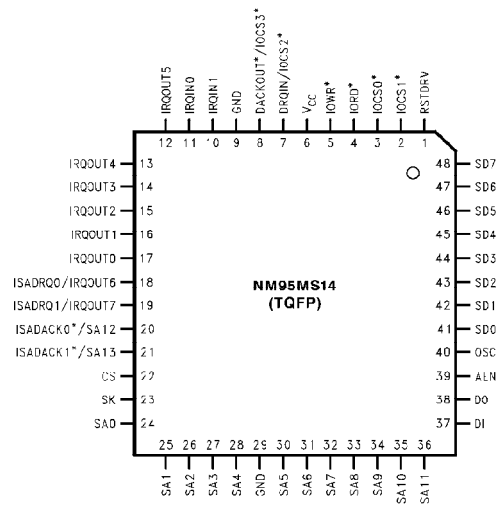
IRQOUT5 IRQIN0 IRQIN1 GND DACKOUT*/IOCS3* DRQIN/IOCS2* $V_{CC}$ IOWR* IORD* IOCS0* IOCS1* RSTDRV

12 11 10 9 8 7 6 5 4 3 2 1

IRQOUT4 13
IRQOUT3 14
IRQOUT2 15
IRQOUT1 16
IRQOUT0 17
ISADRQ0/IRQOUT6 18
ISADRQ1/IRQOUT7 19
ISADACK0*/SA12 20
ISADACK1*/SA13 21
CS 22
SK 23
SA0 24

48 SD7
47 SD6
46 SD5
45 SD4
44 SD3
43 SD2
42 SD1
41 SD0
40 OSC
39 ALN
38 DO
37 DI

NM95MS14
(TQFP)

25 26 27 28 29 30 31 32 33 34 35 36

SA1 SA2 SA3 SA4 GND SA5 SA6 SA7 SA8 SA9 SA10 SA11